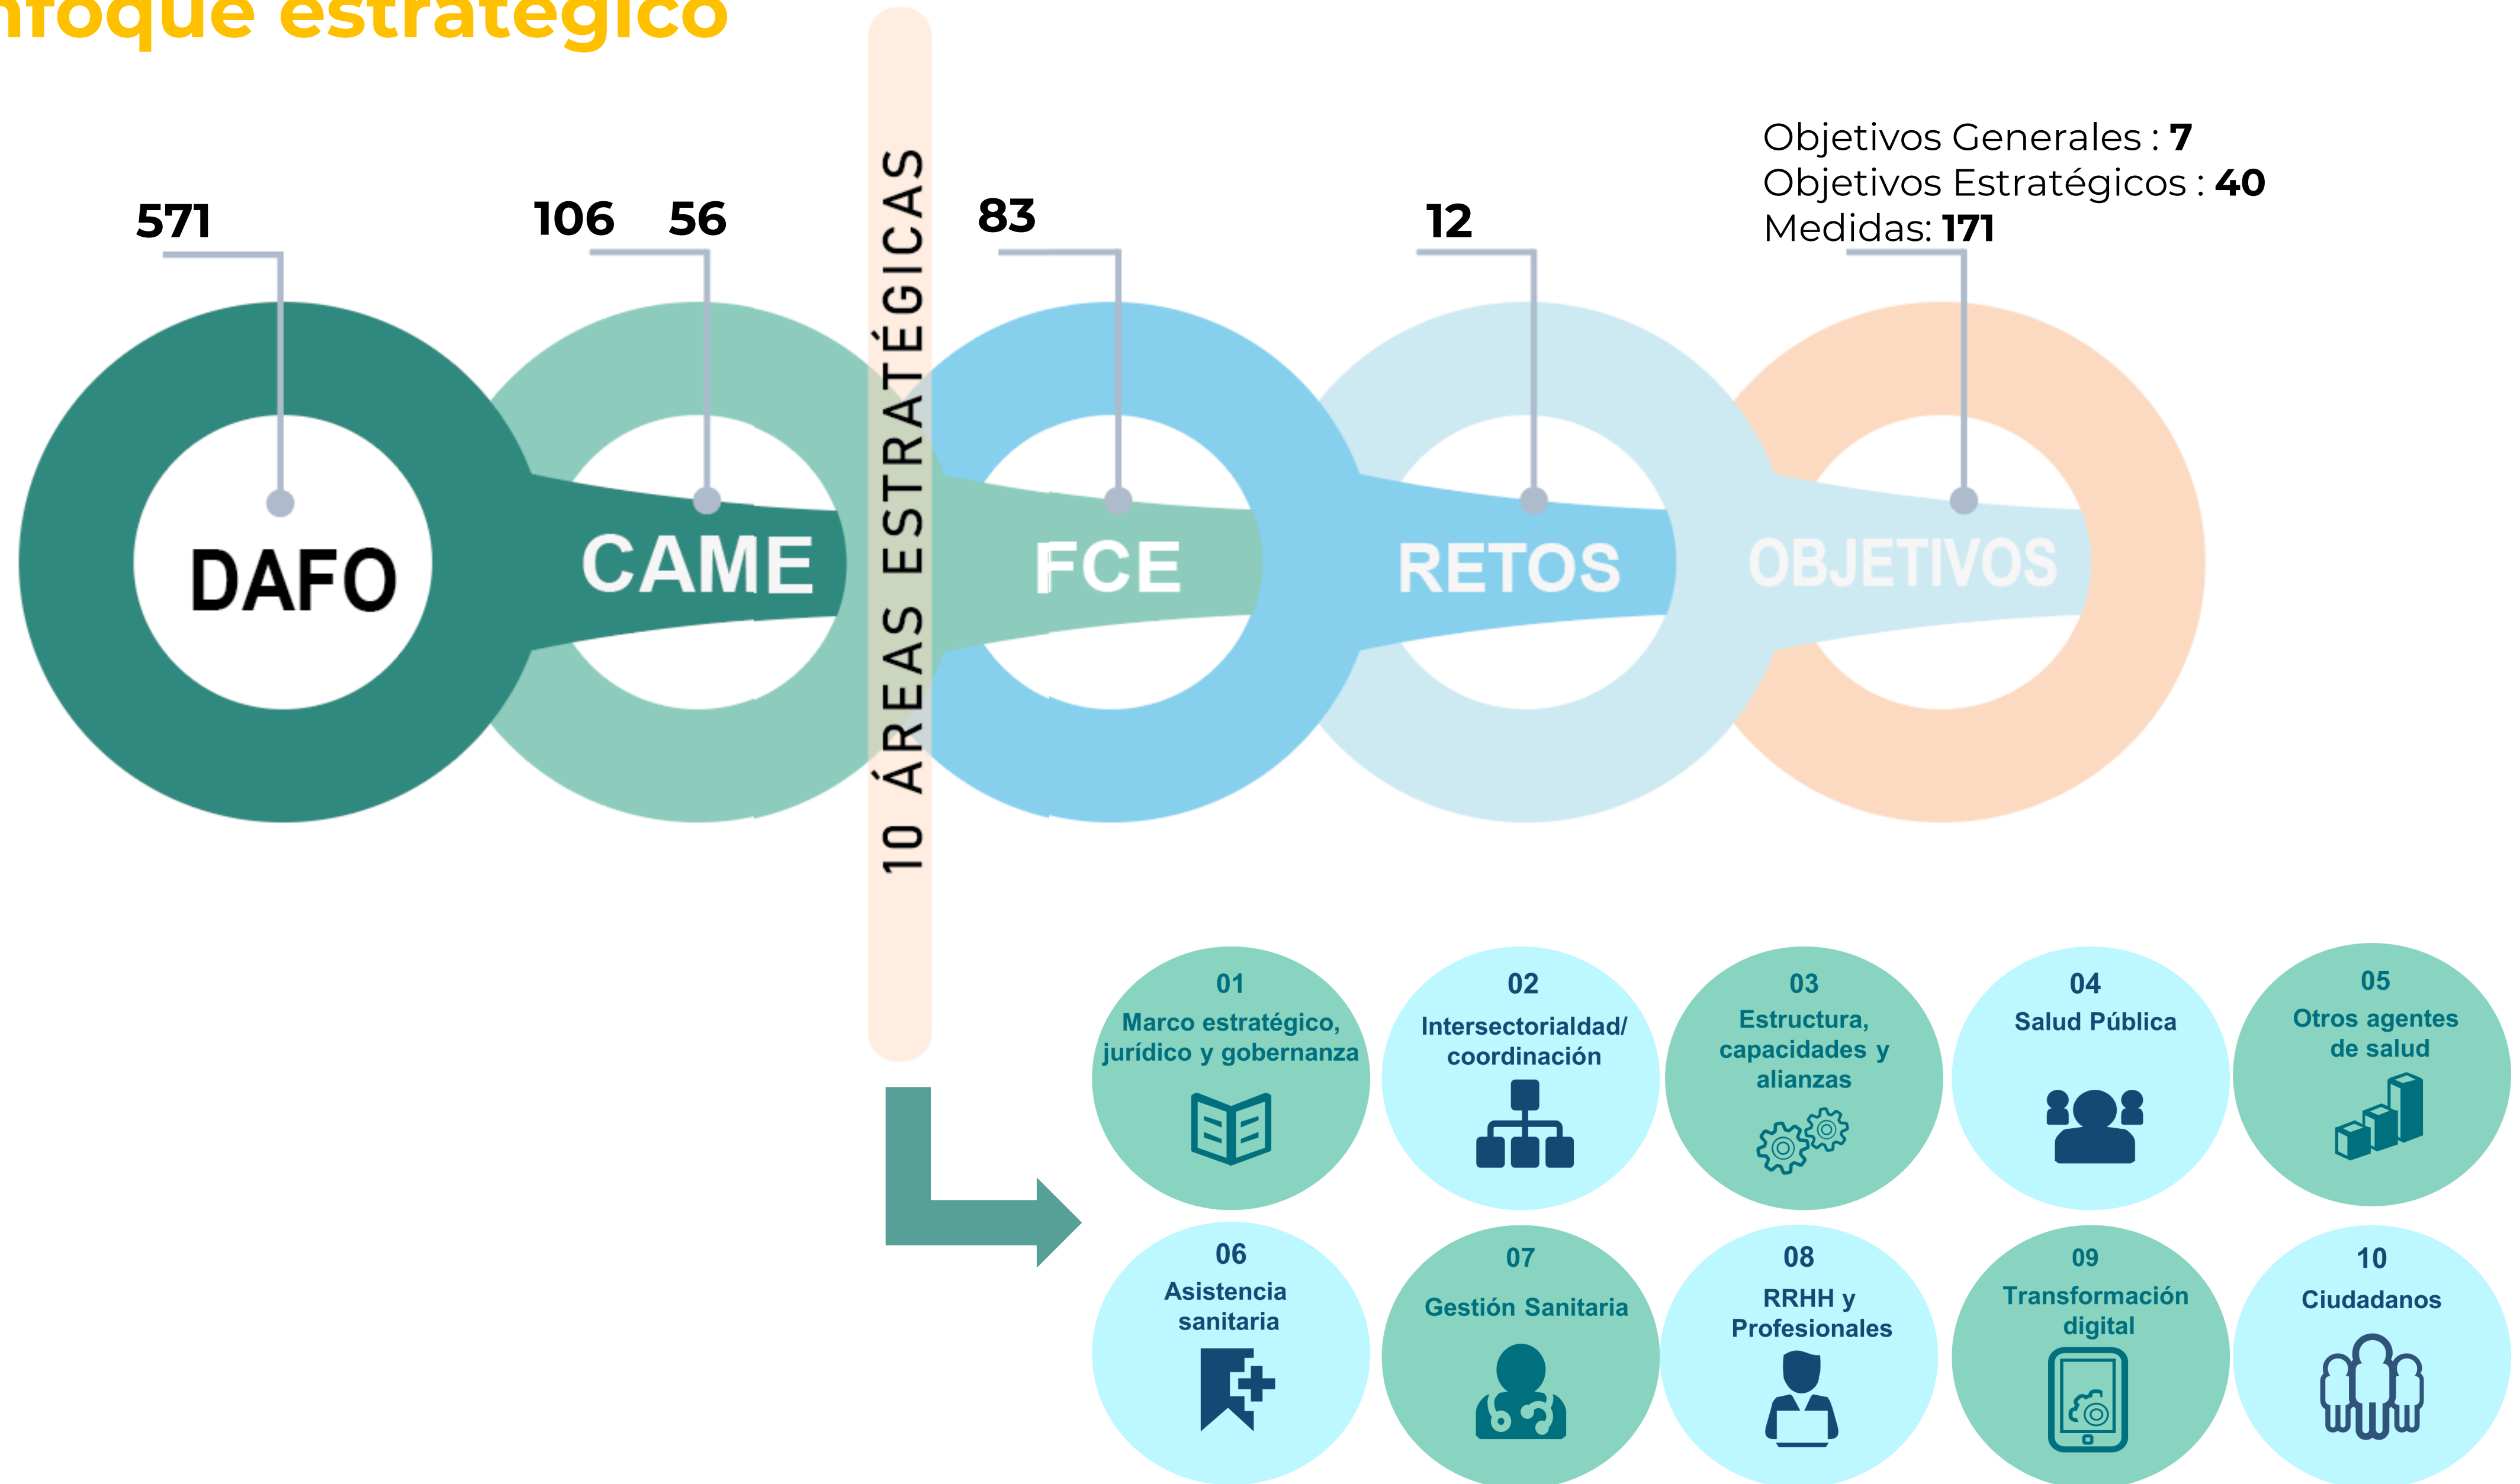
nfoque estratégico

Objetivos Generales : **7**
Objetivos Estratégicos : **40**
Medidas: **171**

571
106 56
83
12

DAFO
CAME
FCE
RETOS
OBJETIVOS

10 ÁREAS ESTRATÉGICAS

01
Marco estratégico, jurídico y gobernanza

02
Intersectorialdad/ coordinación

03
Estructura, capacidades y alianzas

04
Salud Pública

05
Otros agentes de salud

06
Asistencia sanitaria

07
Gestión Sanitaria

08
RRHH y Profesionales

09
Transformación digital

10
Ciudadanos